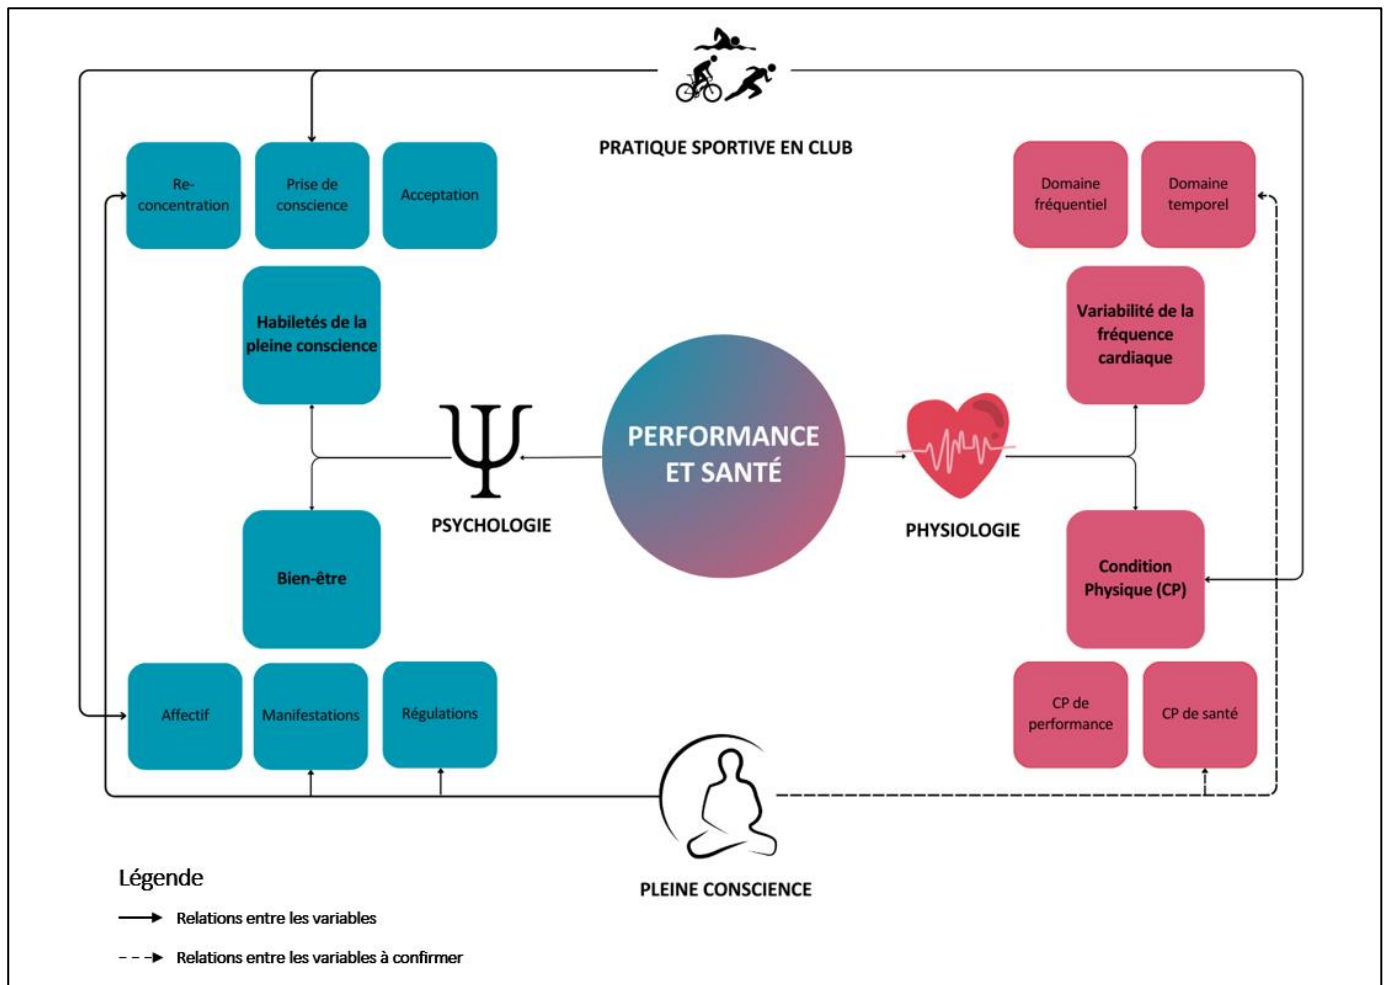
PRATIQUE SPORTIVE EN CLUB

Re-concentration

Prise de conscience

Acceptation

Habiletés de la pleine conscience

$\Psi$

PSYCHOLOGIE

Bien-être

Affectif

Manifestations

Régulations

PERFORMANCE ET SANTÉ

Domaine fréquentiel

Domaine temporel

Variabilité de la fréquence cardiaque

PHYSIOLOGIE

Condition Physique (CP)

CP de performance

CP de santé

PLEINE CONSCIENCE

Légende

Relations entre les variables

Relations entre les variables à confirmer